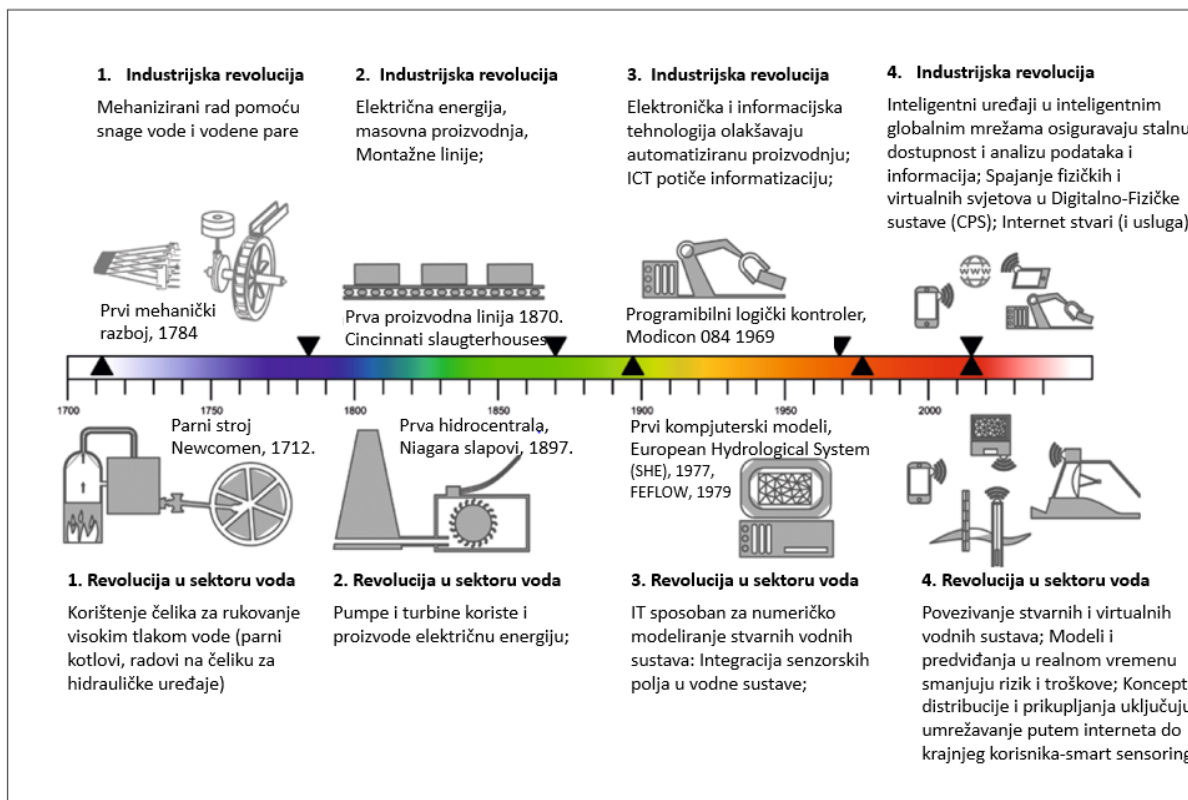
1. Industrijska revolucija

Mehanizirani rad pomoću snage vode i vodene pare

2. Industrijska revolucija

Električna energija, masovna proizvodnja, Montažne linije;

3. Industrijska revolucija

Elektronička i informacijska tehnologija olakšavaju automatiziranu proizvodnju; ICT potiče informatizaciju;

4. Industrijska revolucija

Inteligentni uređaji u inteligentnim globalnim mrežama osiguravaju stalnu dostupnost i analizu podataka i informacija; Spajanje fizičkih i virtualnih svjetova u Digitalno-Fizičke sustave (CPS); Internet stvari (i usluga)

Prvi mehanički razboj, 1784

Prva proizvodna linija 1870. Cincinnati slaugterhouses

Programibilni logički kontroler, Modicon 084 1969

www

1700 1750 1800 1850 1900 1950 2000

Parni stroj Newcomen, 1712.

Prva hidrocentrala, Niagara slapovi, 1897.

Prvi kompjuterski modeli, European Hydrological System (SHE), 1977, FEFLOW, 1979

1. Revolucija u sektoru voda

Korištenje čelika za rukovanje visokim tlakom vode (parni kotlovi, radovi na čeliku za hidrauličke uređaje)

2. Revolucija u sektoru voda

Pumpe i turbine koriste i proizvode električnu energiju;

3. Revolucija u sektoru voda

IT sposoban za numeričko modeliranje stvarnih vodnih sustava: Integracija senzorskih polja u vodne sustave;

4. Revolucija u sektoru voda

Povezivanje stvarnih i virtualnih vodnih sustava; Modeli i predviđanja u realnom vremenu smanjuju rizik i troškove; Concept distribucije i prikupljanja uključuju umrežavanje putem interneta do krajnjeg korisnika-smart sensoring